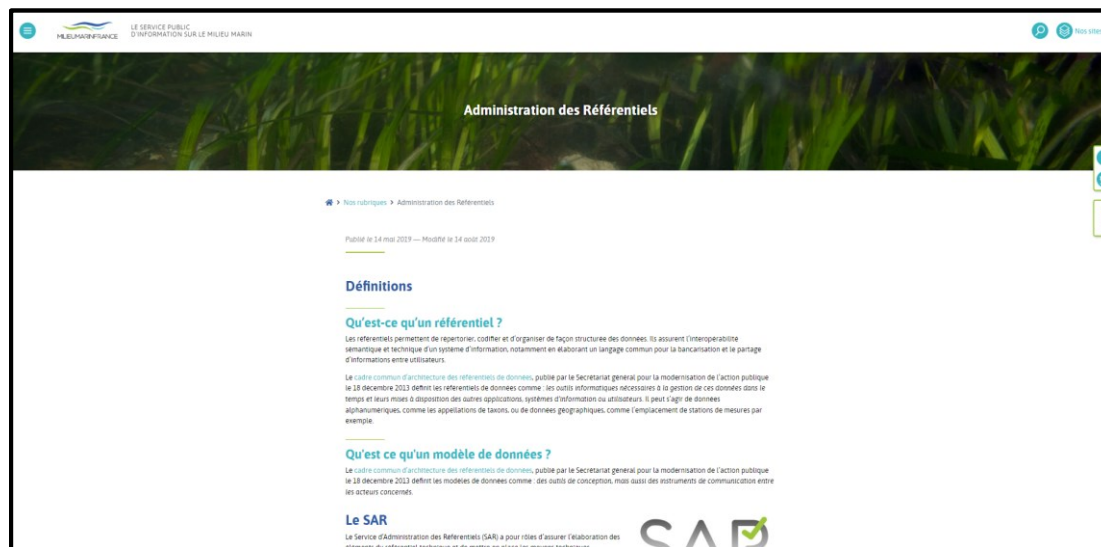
MILIEUMARINFRANCE LE SERVICE PUBLIC D'INFORMATION SUR LE MILIEU MARIN

Nos sites

Administration des Référentiels

Nos rubriques > Administration des Référentiels

Publié le 14 mai 2019 — Modifié le 14 août 2019

Définitions

Qu'est-ce qu'un référentiel ?

Les référentiels permettent de répertorier, codifier et d'organiser de façon structurée des données. Ils assurent l'interopérabilité sémantique et technique d'un système d'information, notamment en élaborant un langage commun pour la bancarisation et le partage d'informations entre utilisateurs.

Le cadre commun d'architecture des référentiels de données, publié par le Secrétariat général pour la modernisation de l'action publique le 18 décembre 2013 définit les référentiels de données comme : les outils informatiques nécessaires à la gestion de ces données dans le temps et leurs mises à disposition des autres applications, systèmes d'information ou utilisateurs. Il peut s'agir de données alphanumériques, comme les appellations de taxons, ou de données géographiques, comme l'emplacement de stations de mesures par exemple.

Qu'est ce qu'un modèle de données ?

Le cadre commun d'architecture des référentiels de données, publié par le Secrétariat général pour la modernisation de l'action publique le 18 décembre 2013 définit les modèles de données comme : des outils de conception, mais aussi des instruments de communication entre les acteurs concernés.

Le SAR

Le Service d'Administration des Référentiels (SAR) a pour rôles d'assurer l'élaboration des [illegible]

SAR